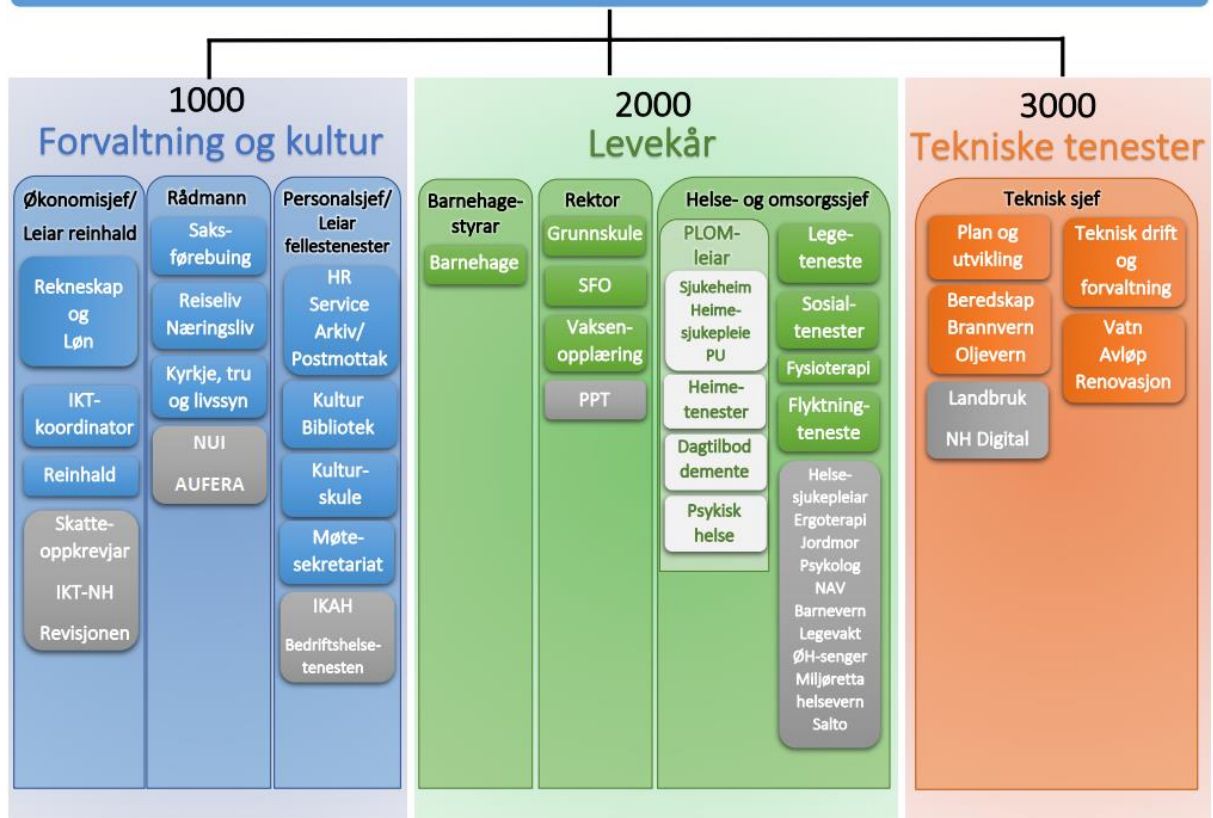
1000
Forvaltning og kultur

Økonomisjef/ Leiar reinhald
Rekneskap og Løn
IKT-koordinator
Reinhald
Skatteoppkrevjar
IKT-NH
Revisjonen

Rådmann
Saksførebuing
Reiseliv Næringsliv
Kyrkje, tru og livssyn
NUI
AUFERA

Personalsjef/ Leiar fellestenester
HR Service Arkiv/ Postmottak
Kultur Bibliotek
Kulturskule
Møtesekretariat
IKAH
Bedriftshelsetenesten

2000
Levekår

Barnehagestyrar
Barnehage

Rektor
Grunnskule
SFO
Vaksenopplæring
PPT

Helse- og omsorgssjef
PLOM-leiar
Sjukeheim Heimesjukepleie PU
Heimetenester
Dagtilbod demente
Psykisk helse
Legeteneste
Sosialtenester
Fysioterapi
Flyktningteneste
Helsesjukepleiar Ergoterapi Jordmor Psykolog NAV Barnevern Legevakt ØH-senger Miljøretta helsevern Salto

3000
Tekniske tenester

Teknisk sjef
Plan og utvikling
Beredskap Brannvern Oljevern
Landbruk
NH Digital
Teknisk drift og forvaltning
Vatn Avløp Renovasjon